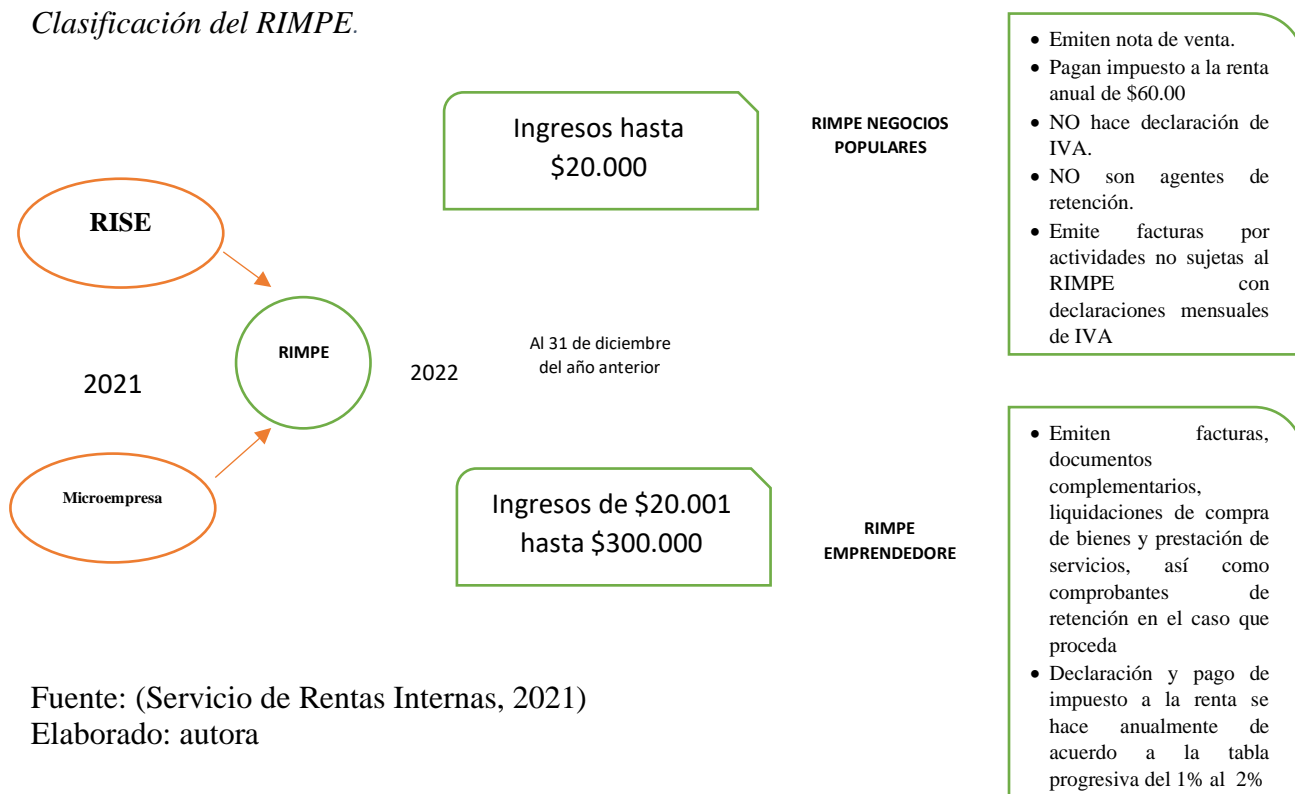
*Clasificación del RIMPE.*

RISE

2021

Microempresa

RIMPE

2022

Al 31 de diciembre del año anterior

Ingresos hasta \$20.000

RIMPE NEGOCIOS POPULARES

- Emiten nota de venta.
- Pagan impuesto a la renta anual de \$60.00
- NO hace declaración de IVA.
- NO son agentes de retención.
- Emite facturas por actividades no sujetas al RIMPE con declaraciones mensuales de IVA

Ingresos de \$20.001 hasta \$300.000

RIMPE EMPRENDEDORE

- Emiten facturas, documentos complementarios, liquidaciones de compra de bienes y prestación de servicios, así como comprobantes de retención en el caso que proceda
- Declaración y pago de impuesto a la renta se hace anualmente de acuerdo a la tabla progresiva del 1% al 2%

Fuente: (Servicio de Rentas Internas, 2021)
Elaborado: autora